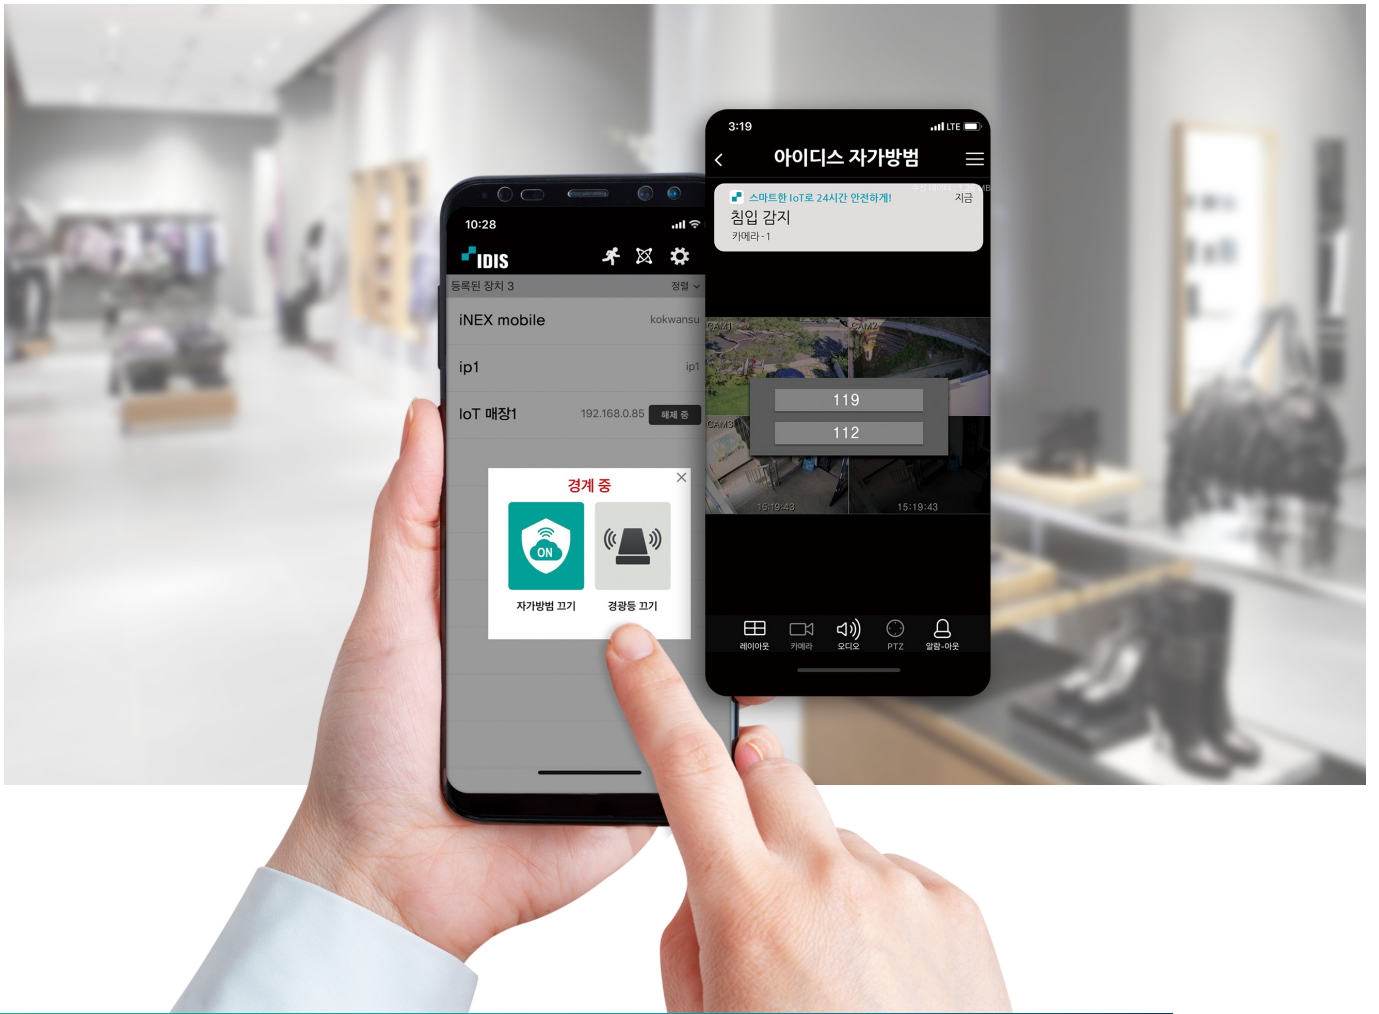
10:28

IDIS

등록된 장치 3

정렬

iNEX mobile

kokwansu

ip1

ip1

IoT 매장1

192.168.0.85

해제 중

경계 중

ON

자가방범 끄기

경광등 끄기

3:19

LTE

아이디스 자가방범

스마트한 IoT로 24시간 안전하게!

지금

침입 감지

카메라-1

CAM1

CAM2

CAM3

119

112

15:19:43

15:19:43

레이아웃

카메라

오디오

PTZ

알람-아웃